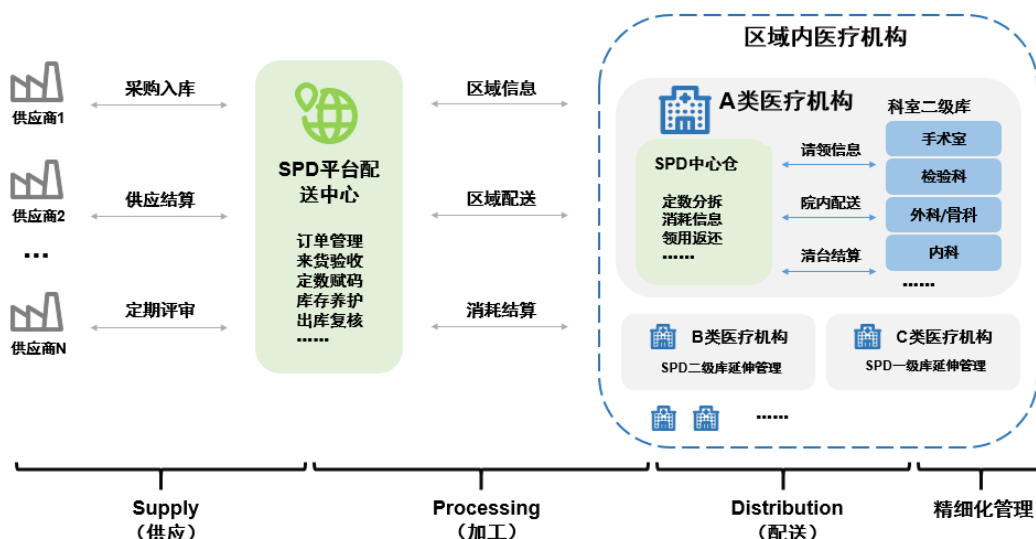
供应商1

供应商2

...

供应商N

采购入库

供应结算

定期评审

SPD平台配送中心

订单管理
来货验收
定数赋码
库存养护
出库复核
......

区域信息

区域配送

消耗结算

区域内医疗机构

A类医疗机构

SPD中心仓

定数分拆
消耗信息
领用返还
......

请领信息

院内配送

清台结算

科室二级库

手术室

检验科

外科/骨科

内科

......

B类医疗机构
SPD二级库延伸管理

C类医疗机构
SPD一级库延伸管理

......

Supply
（供应）

Processing
（加工）

Distribution
（配送）

精细化管理